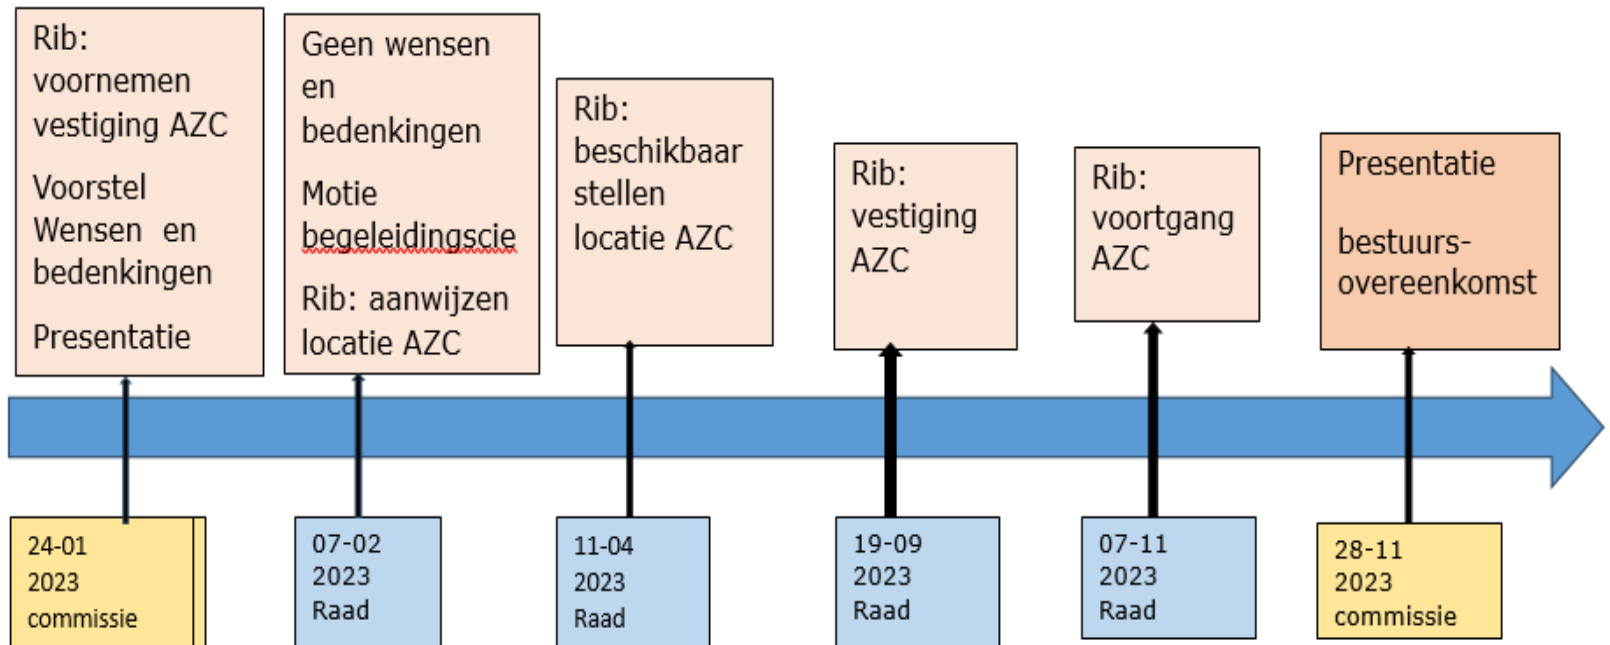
Rib: voornemen vestiging AZC

Voorstel Wensen en bedenkingen

Presentatie

24-01 2023 commissie

Geen wensen en bedenkingen

Motie begeleidingscie

Rib: aanwijzen locatie AZC

07-02 2023 Raad

Rib: beschikbaar stellen locatie AZC

11-04 2023 Raad

Rib: vestiging AZC

19-09 2023 Raad

Rib: voortgang AZC

07-11 2023 Raad

Presentatie

bestuurs-overeenkomst

28-11 2023 commissie